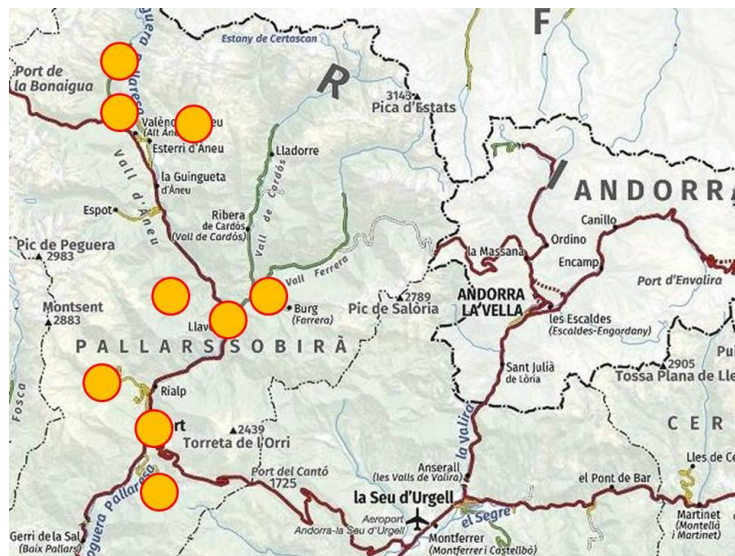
F
Estany de Certascan
Port de la Bonaigua
R
3143
Pica d'Estats
València d'Àneu
(Alt Àneu)
Esterri d'Àneu
Lladorre
Vall d'Àneu
Vall de Cardós
I
ANDORRA
la Guingueta d'Àneu
Espot
Ribera de Cardós
(Vall de Cardós)
Canillo
Ordino
Pic de Peguera
2983
la Massana
Encamp
Vall Ferrera
Port d'Envalira
Montsent
2883
Burg
(Farrera)
2789
Pic de Salòria
ANDORRA LA VELLA
Llavorsí
les Escaldes
(Escaldes-Engordany)
PALLARS SOBIRÀ
Sant Julià de Lòria
2905
Tossa Plana de Lle
Rialp
Sort
2439
Torreta de l'Orri
CER
Port del Cantó
1725
Anserall
(les Valls de Valira)
la Valira
el Pont de Bar
Lles de Ce
la Seu d'Urgell
Aeroport Andorra-la Seu d'Urgell
el Segre
Noguera Pallaresa
Gerri de la Sal
(Baix Pallars)
Montferrer
(Montferrer i Castellbò)
Martinet
(Montellà i Martinet)
Fosca